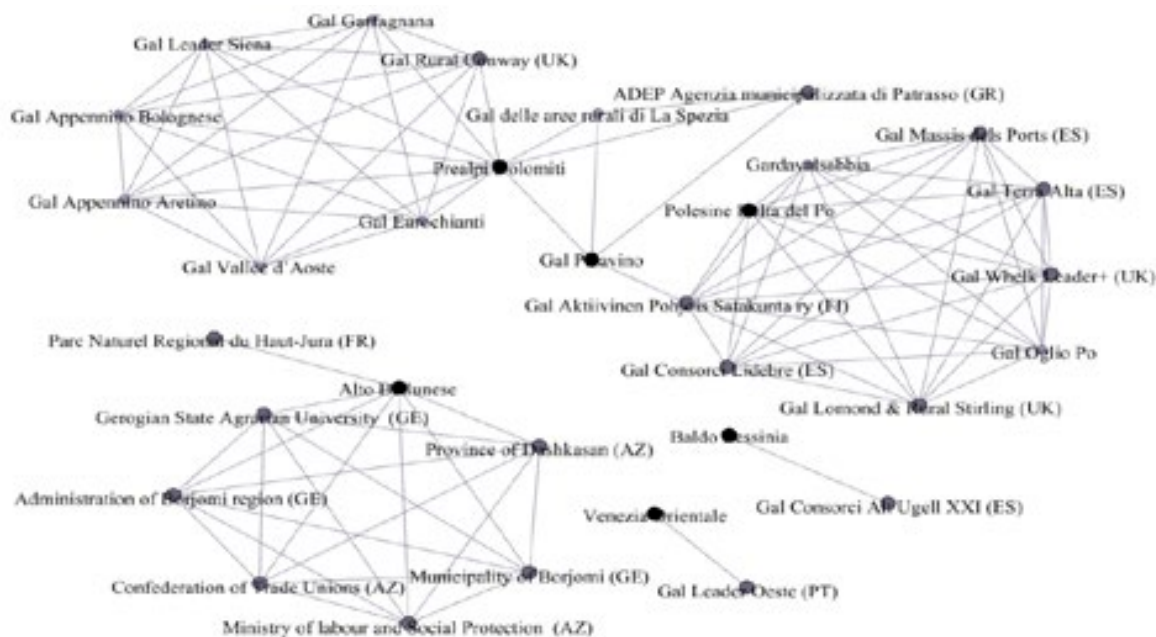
Gal Garfagnana
Gal Leader Siena
Gal Rural Conway (UK)
ADEP Agenzia municipalizzata di Patrasso (GR)
Gal Appennino Bolognese
Gal delle aree rurali di La Spezia
Gal Massis dels Ports (ES)
Prealpi Dolomiti
Gardonvalsabbia
Gal Terra Alta (ES)
Gal Appennino Aretino
Polesine Delta del Po
Gal Eurochianti
Gal Valle d'Aoste
Gal Piavino
Gal Whelk Leader+ (UK)
Gal Aktiivinen Pohjois Satakunta ry (FI)
Parc Naturel Regional du Haut-Jura (FR)
Gal Oglio Po
Gal Consorci Ldebre (ES)
Alto Bellunese
Gal Lomond & Rural Stirling (UK)
Gerogian State Agrarian University (GE)
Baldo Lessinia
Province of Dashkasan (AZ)
Administration of Borjomi region (GE)
Gal Consorci Alt Ugell XXI (ES)
Venezia Orientale
Confederation of Trade Unions (AZ)
Municipality of Borjomi (GE)
Gal Leader Oeste (PT)
Ministry of labour and Social Protection (AZ)